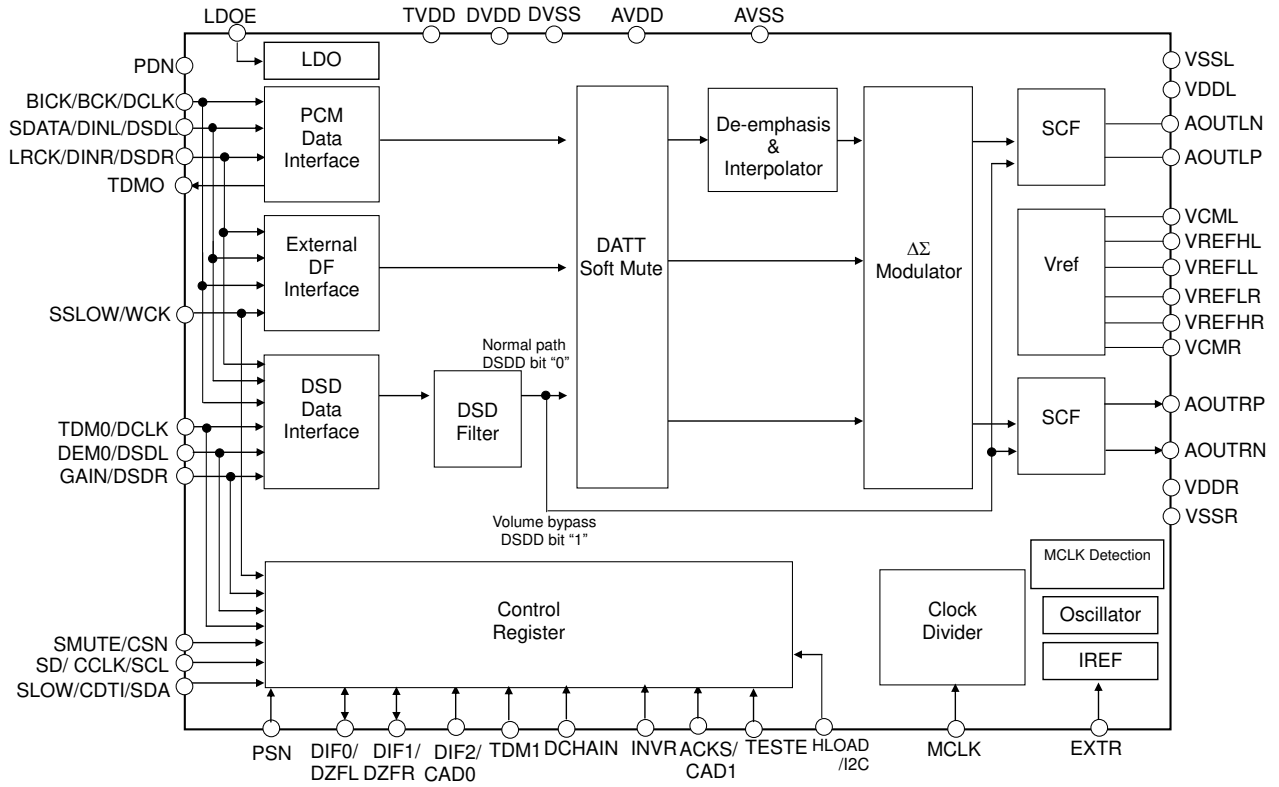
LDOE
TVDD DVDD DVSS AVDD AVSS
PDN
LDO
BICK/BCK/DCLK
SDATA/DINL/DSDL
LRCK/DINR/DSDR
TDMO
PCM Data Interface
De-emphasis & Interpolator
SCF
VSSL
VDDL
AOUTLN
AOUTLP
External DF Interface
DATT Soft Mute
$\Delta\Sigma$ Modulator
Vref
VCML
VREFHL
VREFLL
VREFLR
VREFHR
VCMR
SSLOW/WCK
Normal path DSDD bit "0"
DSD Data Interface
DSD Filter
SCF
AOUTRP
AOUTRN
TDM0/DCLK
DEM0/DSDL
GAIN/DSDR
VDDR
VSSR
Volume bypass DSDD bit "1"
MCLK Detection
Control Register
Clock Divider
Oscillator
IREF
SMUTE/CSN
SD/ CCLK/SCL
SLOW/CDTI/SDA
PSN
DIF0/ DZFL
DIF1/ DZFR
DIF2/ CAD0
TDM1
DCHAIN
INVR
ACKS/ CAD1
TESTE
HLOAD /I2C
MCLK
EXTR